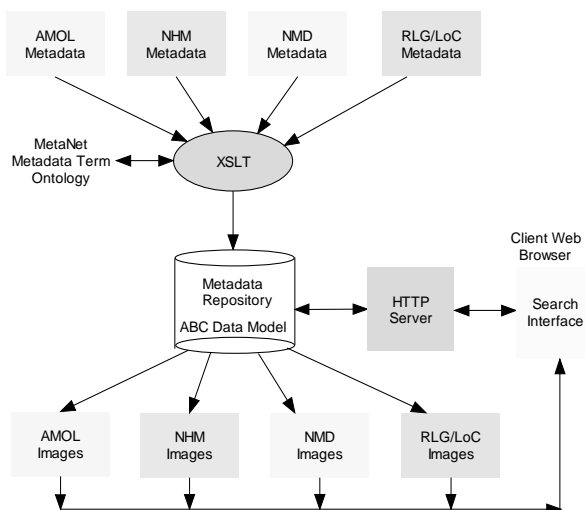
AMOL Metadata

NHM Metadata

NMD Metadata

RLG/LoC Metadata

MetaNet Metadata Term Ontology

XSLT

Metadata Repository

ABC Data Model

HTTP Server

Client Web Browser

Search Interface

AMOL Images

NHM Images

NMD Images

RLG/LoC Images